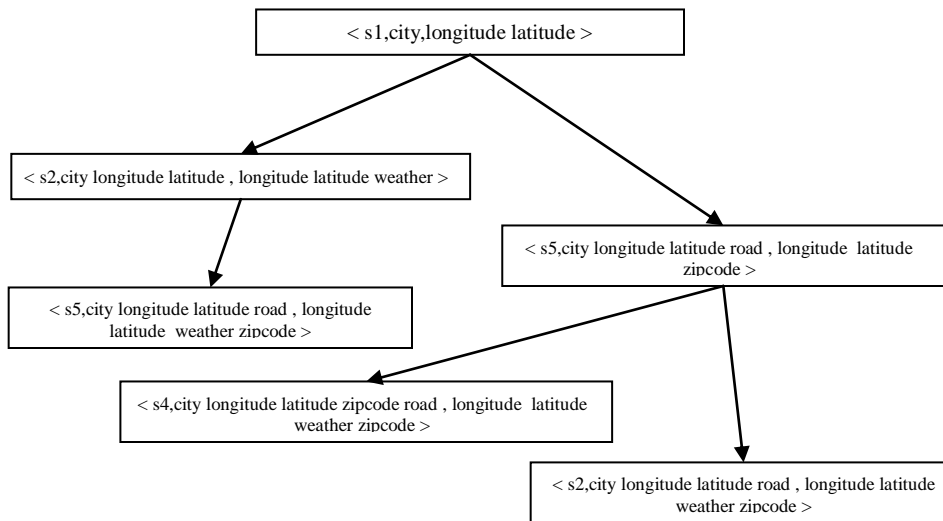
< s1,city,longitude latitude >

< s2,city longitude latitude , longitude latitude weather >

< s5,city longitude latitude road , longitude latitude zipcode >

< s5,city longitude latitude road , longitude latitude weather zipcode >

< s4,city longitude latitude zipcode road , longitude latitude weather zipcode >

< s2,city longitude latitude road , longitude latitude weather zipcode >